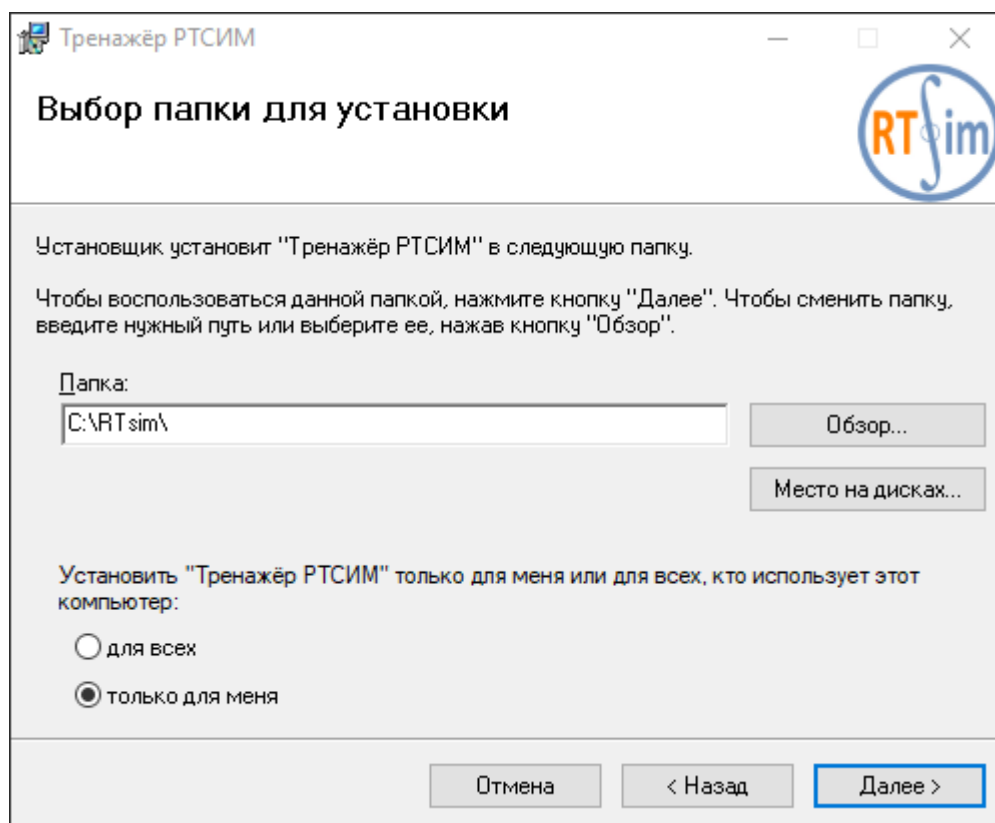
Тренажёр РТСИМ

Выбор папки для установки

RTsim

Установщик установит "Тренажёр РТСИМ" в следующую папку.

Чтобы воспользоваться данной папкой, нажмите кнопку "Далее". Чтобы сменить папку, введите нужный путь или выберите ее, нажав кнопку "Обзор".

Папка:

C:\RTsim\

Обзор...

Место на дисках...

Установить "Тренажёр РТСИМ" только для меня или для всех, кто использует этот компьютер:

для всех

только для меня

Отмена

< Назад

Далее >